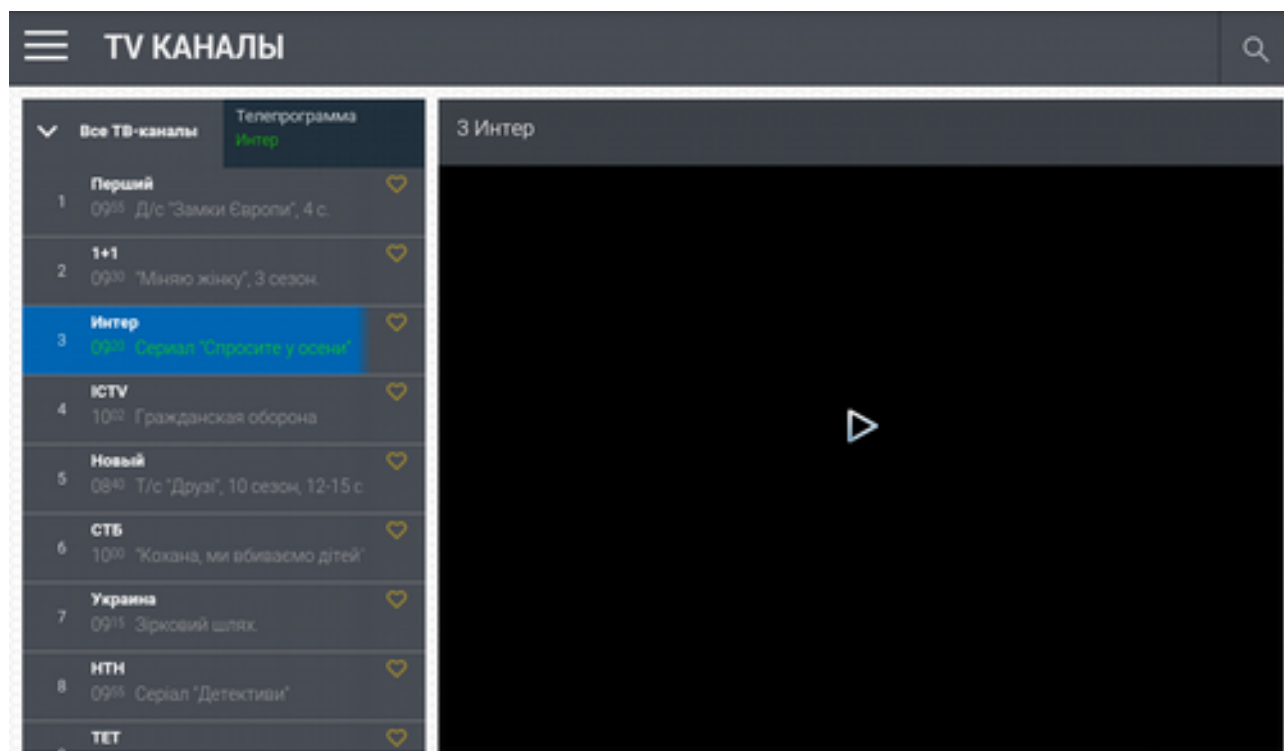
TV КАНАЛЫ

Все ТВ-каналы

Телепрограмма
Интер

1 Перший
$09^{55}$ Д/с "Замки Європи", 4 с.

2 1+1
$09^{30}$ "Міняю жінку", 3 сезон.

3 Интер
$09^{20}$ Сериал "Спросите у осени"

4 ICTV
$10^{02}$ Гражданская оборона

5 Новый
$08^{40}$ Т/с "Друзі", 10 сезон, 12-15 с.

6 СТБ
$10^{00}$ "Кохана, ми вбиваємо дітей"

7 Украина
$09^{15}$ Зірковий шлях.

8 НТН
$09^{55}$ Серіал "Детективи"

ТЕТ

3 Интер